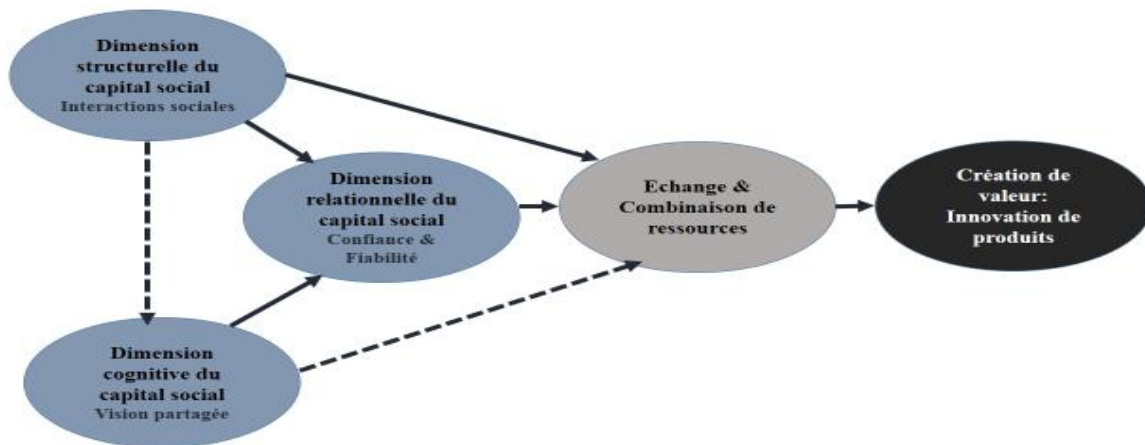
Dimension structurelle du capital social
Interactions sociales

Dimension relationnelle du capital social
Confiance & Fiabilité

Dimension cognitive du capital social
Vision partagée

Echange & Combinaison de ressources

Création de valeur: Innovation de produits